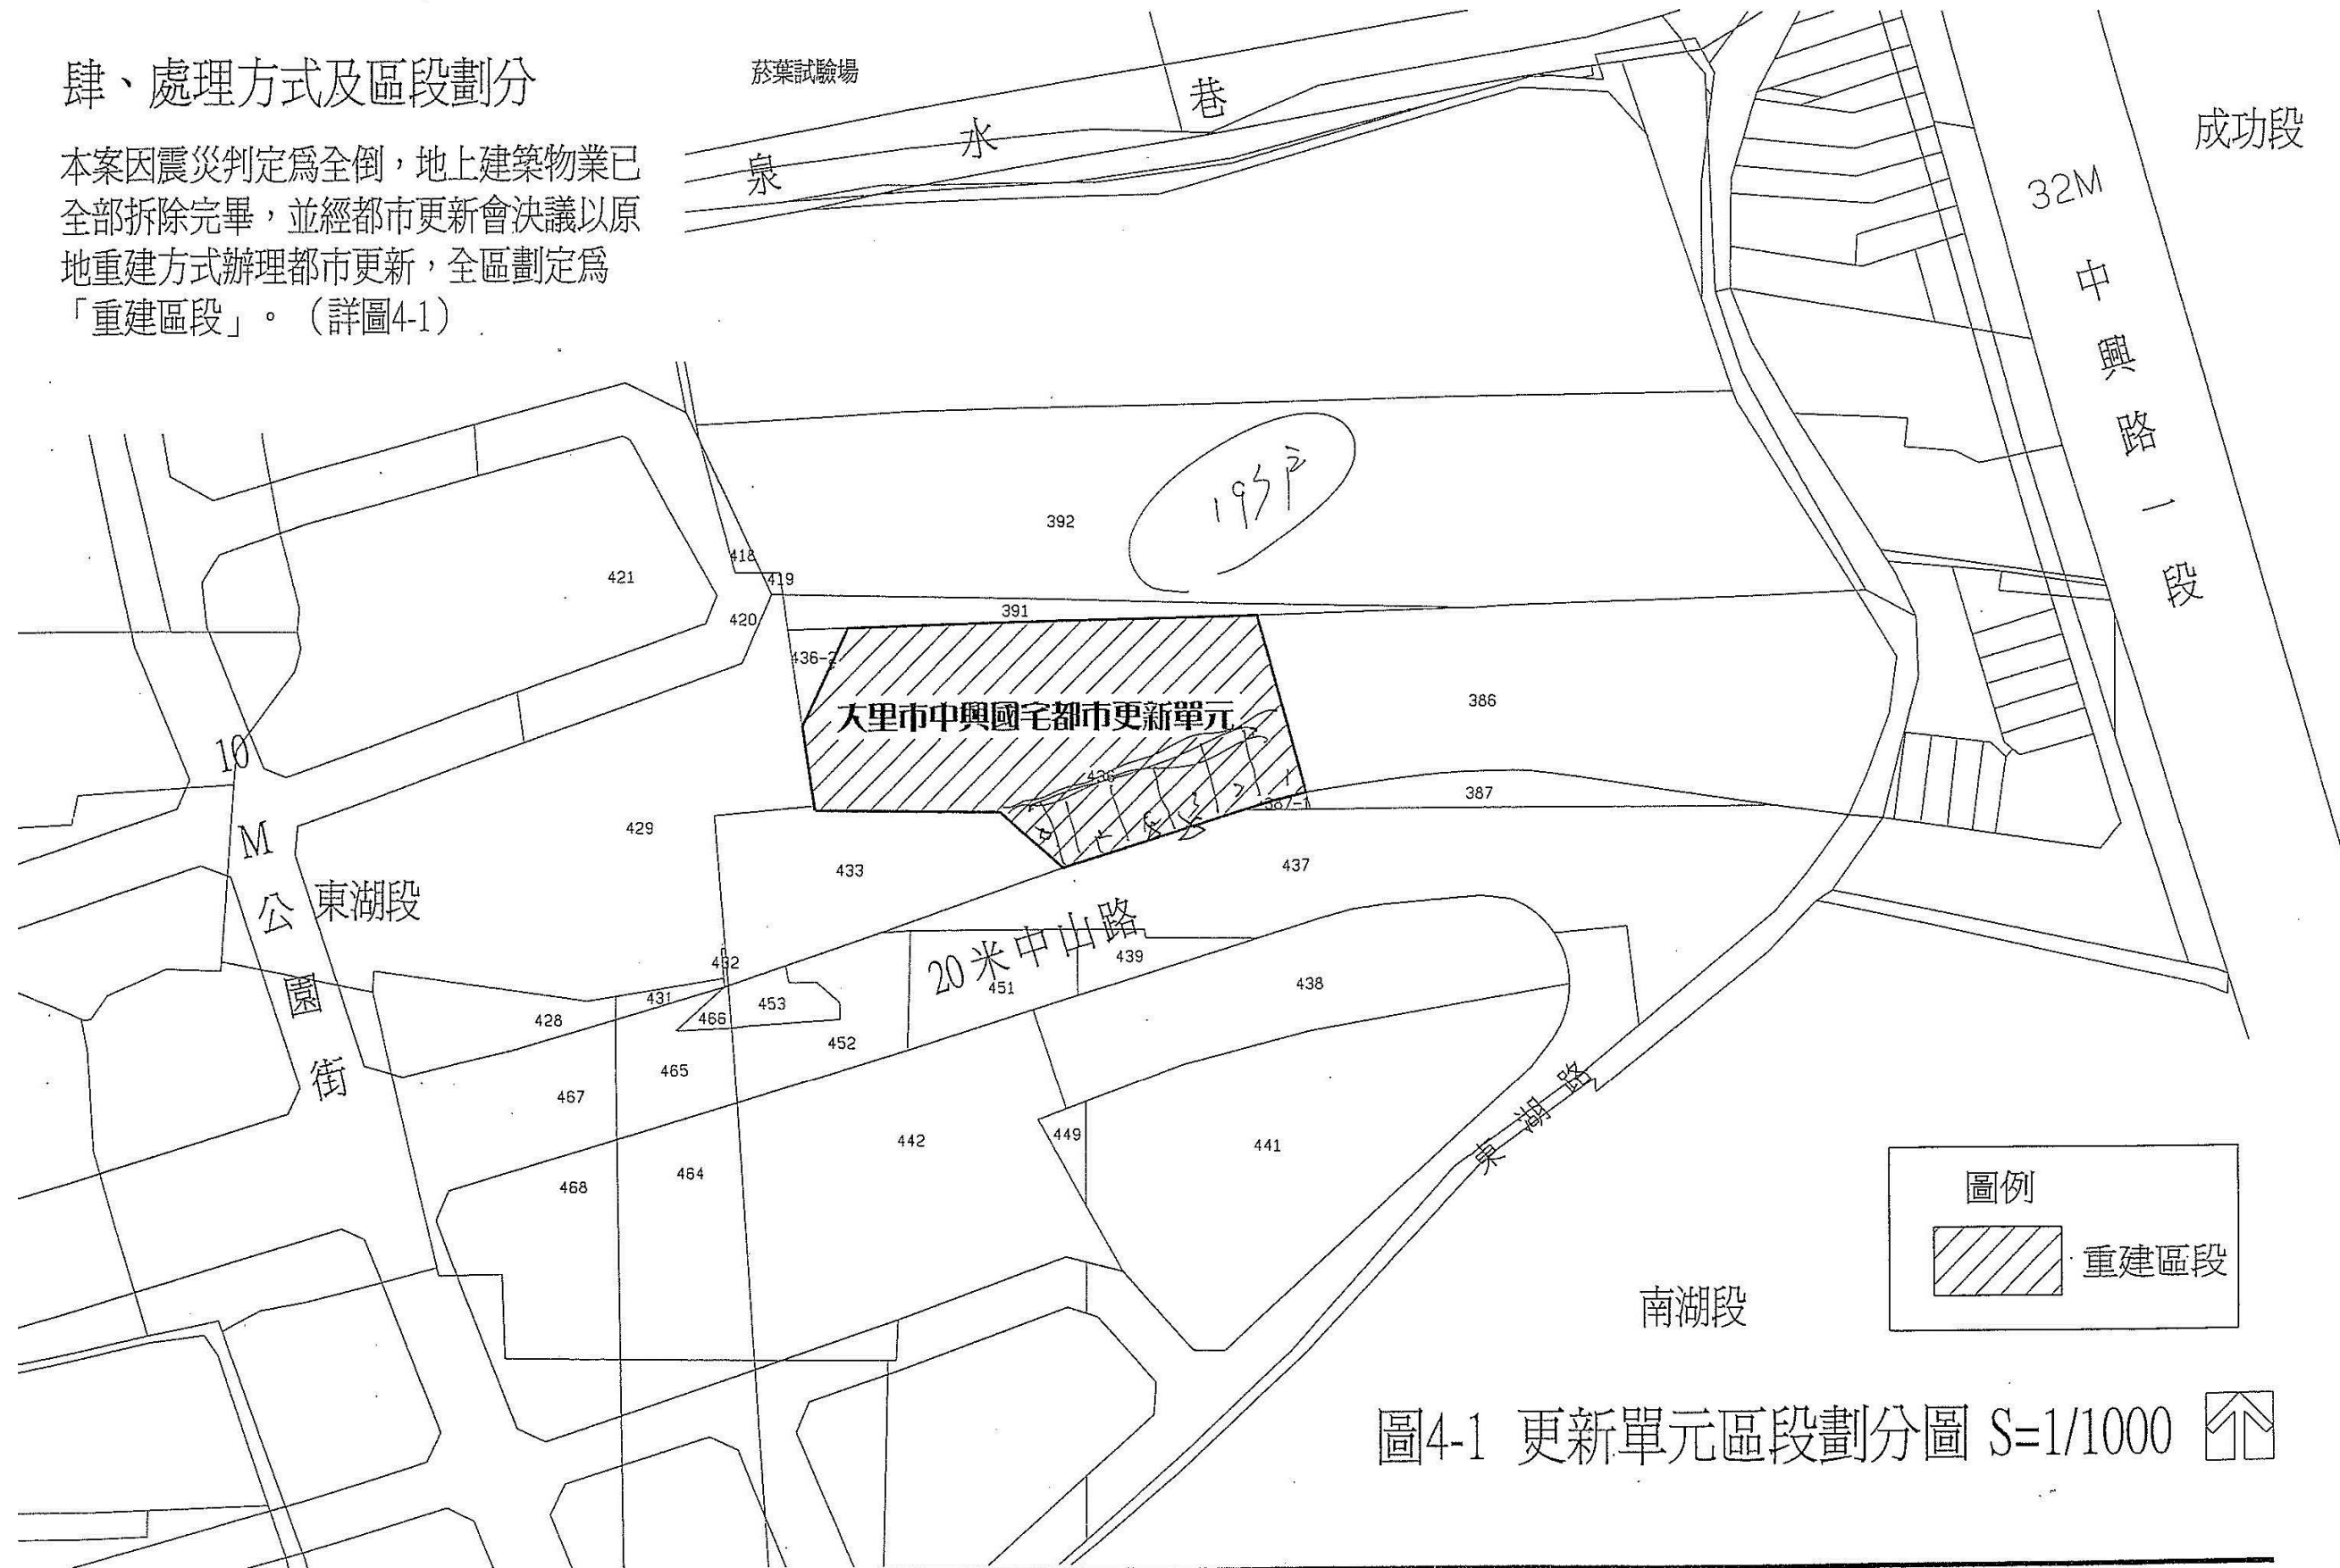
肆、處理方式及區段劃分

本案因震災判定爲全倒，地上建築物業已全部拆除完畢，並經都市更新會決議以原地重建方式辦理都市更新，全區劃定爲「重建區段」。（詳圖4-1）

菸葉試驗場

泉水巷

成功段

32M

中興路一段

195户

392

421

418

419

391

420

436-2

大里市中興國宅都市更新單元

386

436

387-1

387

10M公園街

429

433

437

東湖段

20米中山路

432

439

451

438

431

466

453

428

452

465

467

442

449

441

東湖路

468

464

圖例

重建區段

南湖段

圖4-1 更新單元區段劃分圖 S=1/1000